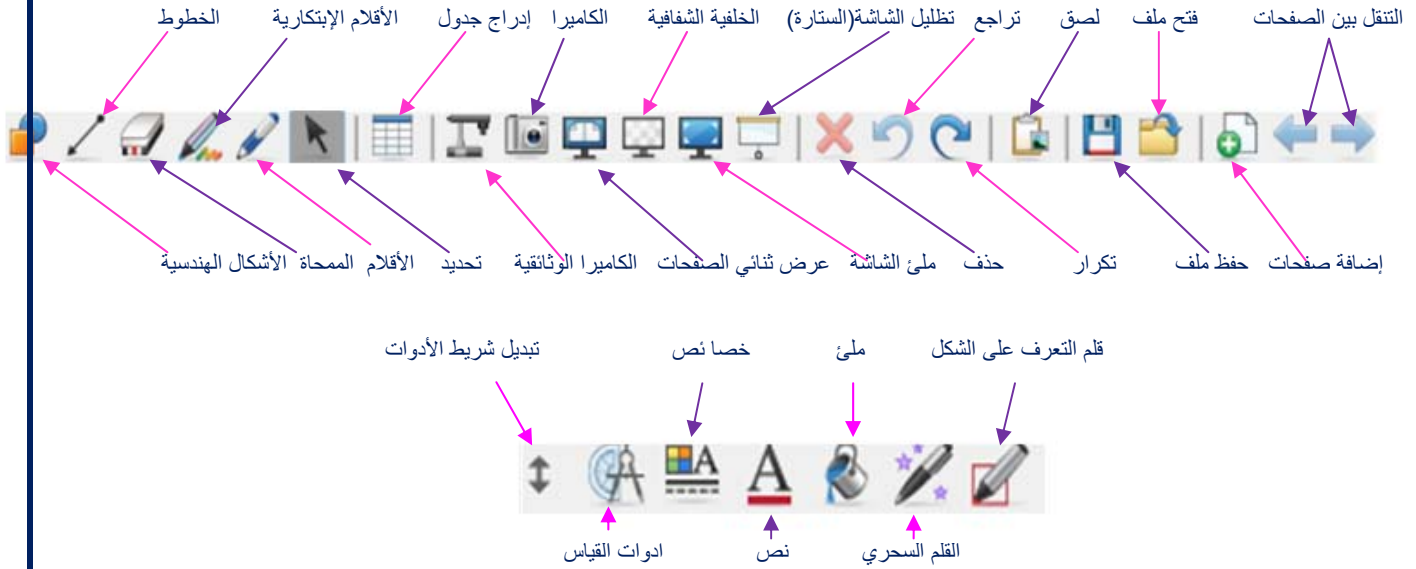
التنقل بين الصفحات فتح ملف لصق تراجع تظليل الشاشة(الستارة) الخلفية الشفافية الكاميرا إدراج جدول الأقلام الإبتكارية الخطوط

إضافة صفحات حفظ ملف تكرار حذف ملئ الشاشة عرض ثنائي الصفحات الكاميرا الوثائقية تحديد الأقلام الممحاة الأشكال الهندسية

قلم التعرف على الشكل ملئ خصا ئص نص تبديل شريط الأدوات

القلم السحري نص ادوات القياس